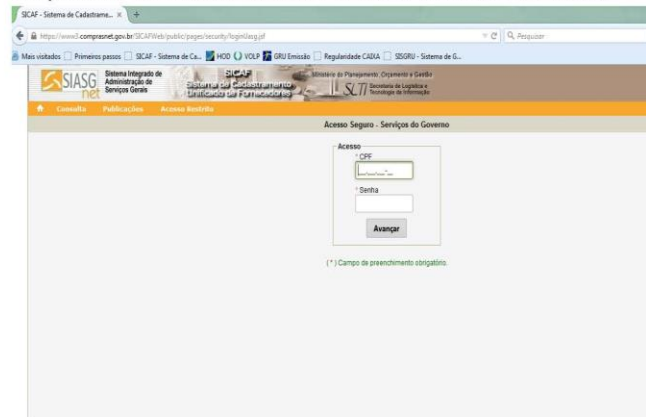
SICAF - Sistema de Cadastrame... ×

https://www3.comprasnet.gov.br/SICAFWeb/public/pages/security/loginIlasg.jsf

Pesquisar

Mais visitados | Primeiros passos | SICAF - Sistema de Ca... | HOD | VOLP | GRU Emissão | Regularidade CAIXA | SISGRU - Sistema de G...

SIASG net | Sistema Integrado de Administração de Serviços Gerais | SICAF Sistema de Cadastramento Unificado de Fornecedores | Ministério do Planejamento, Orçamento e Gestão | SLTI Secretaria de Logística e Tecnologia da Informação

Consulta | Publicações | Acesso Restrito

Acesso Seguro - Serviços do Governo

Acesso

* CPF

* Senha

Avançar

( * ) Campo de preenchimento obrigatório.